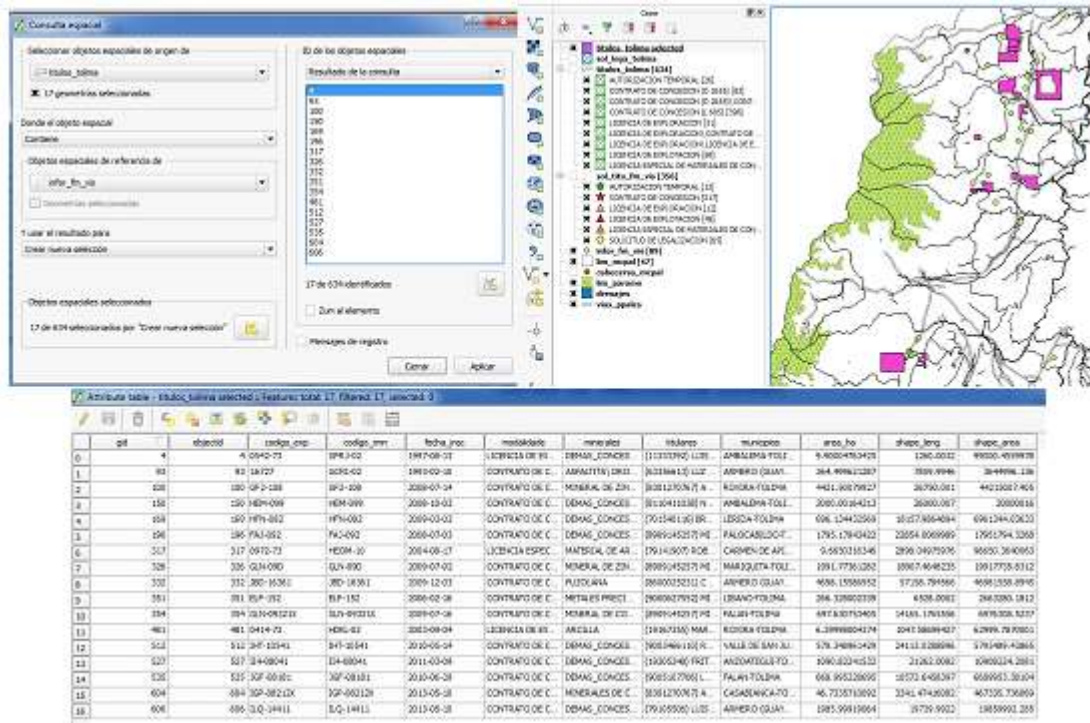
Consulta espacial

Seleccionar objetos espaciales de origen de
titulos_tolima
17 geometrías seleccionadas

Donde el objeto espacial
Contiene

Objetos espaciales de referencia de
infor_fin_vio
Geometrías seleccionadas

Y usar el resultado para
Crear nueva selección

Objetos espaciales seleccionados
17 de 634 seleccionados por "Crear nueva selección"

ID de los objetos espaciales
Resultado de la consulta
4
93
100
150
160
196
317
326
332
351
354
461
512
527
535
604
606

17 de 634 identificados
Zum al elemento

Mensajes de registro
Cerrar
Aplicar

Capas
titulos_tolima selected
sol_lega_tolima
titulos_tolima [634]
AUTORIZACION TEMPORAL [28]
CONTRATO DE CONCESION (D 2655) [83]
CONTRATO DE CONCESION (D 2655) CONT
CONTRATO DE CONCESION (L 685) [395]
LICENCIA DE EXPLORACION [11]
LICENCIA DE EXPLORACION CONTRATO DE
LICENCIA DE EXPLORACION LICENCIA DE E...
LICENCIA DE EXPLOTACION [66]
LICENCIA ESPECIAL DE MATERIALES DE CON...
sol_tito_fin_vio [356]
AUTORIZACION TEMPORAL [13]
CONTRATO DE CONCESION [117]
LICENCIA DE EXPLORACION [12]
LICENCIA DE EXPLOTACION [46]
LICENCIA ESPECIAL DE MATERIALES DE CON...
SOLICITUD DE LEGALIZACION [83]
infor_fin_vio [89]
lim_mcipal [47]
cabeceras_mcpal
lim_paramo
drenajes
vias_ppales

Attribute table - titulos_tolima selected :: Features total: 17, filtered: 17, selected: 0

| | gid | objectid | codigo_exp | codigo_rmn | fecha_insc | modalidad | minerales | titulares | municipios | area_ha | shape_leng | shape_area |
|---|---|---|---|---|---|---|---|---|---|---|---|---|
| 0 | 4 | 4 | 0542-73 | SPB-02 | 1987-08-10 | LICENCIA DE EX... | DEMAS_CONCES... | [11333590] LUIS ... | AMBALEMA-TOLI... | 9.40004763425 | 1260.0032 | 99000.4559978 |
| 1 | 93 | 93 | 16727 | GCFG-02 | 1993-02-18 | CONTRATO DE C... | ASFALTITA (DRO... | [6218661] LUZ ... | ARMERO (GUAY... | 364.499612287 | 7559.9946 | 3644996.136 |
| 2 | 100 | 100 | GF3-108 | GF3-108 | 2008-07-14 | CONTRATO DE C... | MINERAL DE ZIN... | [8301270067] A... | RIOVIRA-TOLIMA | 4421.30079827 | 26750.001 | 44213007.406 |
| 3 | 150 | 150 | HEM-099 | HEM-099 | 2008-10-02 | CONTRATO DE C... | DEMAS_CONCES... | [8110410338] N... | AMBALEMA-TOLI... | 2000.00164213 | 26000.007 | 20000016 |
| 4 | 160 | 160 | HFN-092 | HFN-092 | 2009-03-02 | CONTRATO DE C... | DEMAS_CONCES... | [70154816] BR... | LERIDA-TOLIMA | 696.134432569 | 16157.9064094 | 6961344.03622 |
| 5 | 196 | 196 | FAJ-092 | FAJ-092 | 2008-07-03 | CONTRATO DE C... | DEMAS_CONCES... | [8909145257] MI... | FALOCABELLO-T... | 1795.17843422 | 23054.8069989 | 17951784.3268 |
| 6 | 317 | 317 | 0972-73 | HEOM-10 | 2004-08-17 | LICENCIA ESPEC... | MATERIAL DE AR... | [79141907] ROB... | CARMEN DE API... | 9.6650316346 | 2898.04075976 | 96650.3840863 |
| 7 | 326 | 326 | GLN-090 | GLN-090 | 2009-07-02 | CONTRATO DE C... | MINERAL DE ZIN... | [8909145257] MI... | MARIQUITA-TOLI... | 1091.77361282 | 18967.4646235 | 10917735.8312 |
| 8 | 332 | 332 | JBD-16361 | JBD-16361 | 2009-12-03 | CONTRATO DE C... | PUZOLANA | [8600025231] C... | ARMERO (GUAY... | 4698.15588952 | 57258.794566 | 46981558.8945 |
| 9 | 351 | 351 | ELP-152 | ELP-152 | 2006-02-06 | CONTRATO DE C... | METALES PRECI... | [8600627952] MI... | LIBANO-TOLIMA | 266.328803209 | 6538.0002 | 2663280.1812 |
| 10 | 354 | 354 | GLN-09321X | GLN-09321X | 2009-07-06 | CONTRATO DE C... | MINERAL DE CO... | [8909145257] MI... | FALAN-TOLIMA | 697.630763405 | 14165.1761556 | 6976308.5237 |
| 11 | 461 | 461 | 0414-73 | HDRL-02 | 2003-09-04 | LICENCIA DE EX... | ARCILLA | [19367358] MAR... | RIOVIRA-TOLIMA | 6.29998804374 | 1047.58699427 | 62999.7870801 |
| 12 | 512 | 512 | IHT-10541 | IHT-10541 | 2010-05-14 | CONTRATO DE C... | DEMAS_CONCES... | [9003466100] R... | VALLE DE SAN JU... | 578.348861429 | 24113.0288896 | 5783489.42866 |
| 13 | 527 | 527 | IDA-08041 | IDA-08041 | 2011-03-09 | CONTRATO DE C... | DEMAS_CONCES... | [16003348] FRIT... | ANZOATEGUI-TO... | 1080.02240152 | 21262.0082 | 10800224.2851 |
| 14 | 535 | 535 | JGF-08181 | JGF-08181 | 2010-06-28 | CONTRATO DE C... | DEMAS_CONCES... | [9005167786] L... | FALAN-TOLIMA | 668.995328695 | 16572.6456397 | 6689953.30104 |
| 15 | 604 | 604 | JGF-08212X | JGF-08212X | 2013-05-18 | CONTRATO DE C... | MINERALES DE C... | [8301270067] A... | CASABIANCA-TO... | 46.7335763892 | 3341.47463082 | 467335.736889 |
| 16 | 606 | 606 | ILQ-14411 | ILQ-14411 | 2013-05-18 | CONTRATO DE C... | DEMAS_CONCES... | [79105506] LUIS ... | ARMERO (GUAY... | 1985.99919864 | 19739.9022 | 19859992.285 |